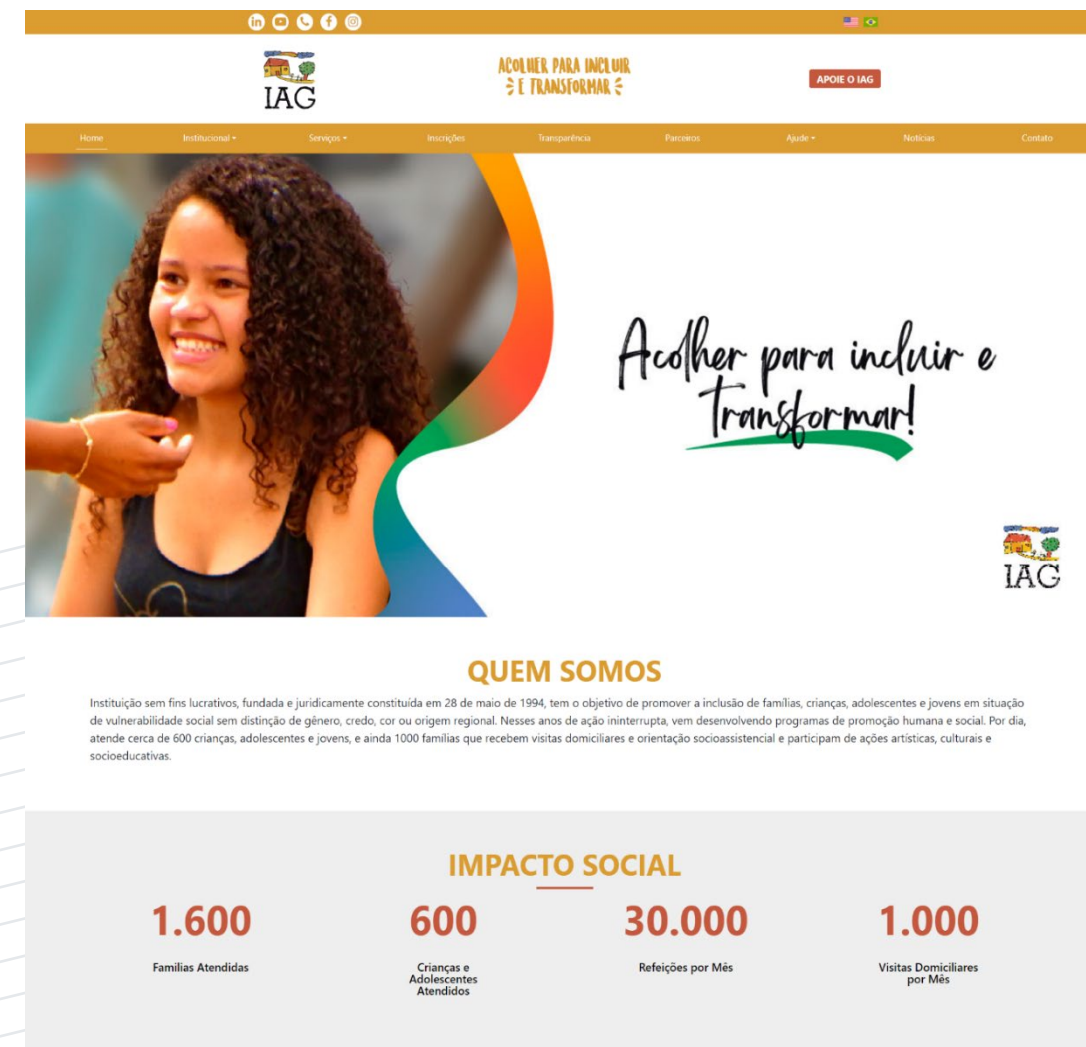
IAG

ACOLHER PARA INCLUIR E TRANSFORMAR

APOIE O IAG

Home Institucional Serviços Inscrições Transparência Parceiros Ajude Notícias Contato

Acolher para incluir e Transformar!

IAG

QUEM SOMOS

Instituição sem fins lucrativos, fundada e juridicamente constituída em 28 de maio de 1994, tem o objetivo de promover a inclusão de famílias, crianças, adolescentes e jovens em situação de vulnerabilidade social sem distinção de gênero, credo, cor ou origem regional. Nesses anos de ação ininterrupta, vem desenvolvendo programas de promoção humana e social. Por dia, atende cerca de 600 crianças, adolescentes e jovens, e ainda 1000 famílias que recebem visitas domiciliares e orientação socioassistencial e participam de ações artísticas, culturais e socioeducativas.

IMPACTO SOCIAL

1.600
Famílias Atendidas

600
Crianças e Adolescentes Atendidos

30.000
Refeições por Mês

1.000
Visitas Domiciliares por Mês